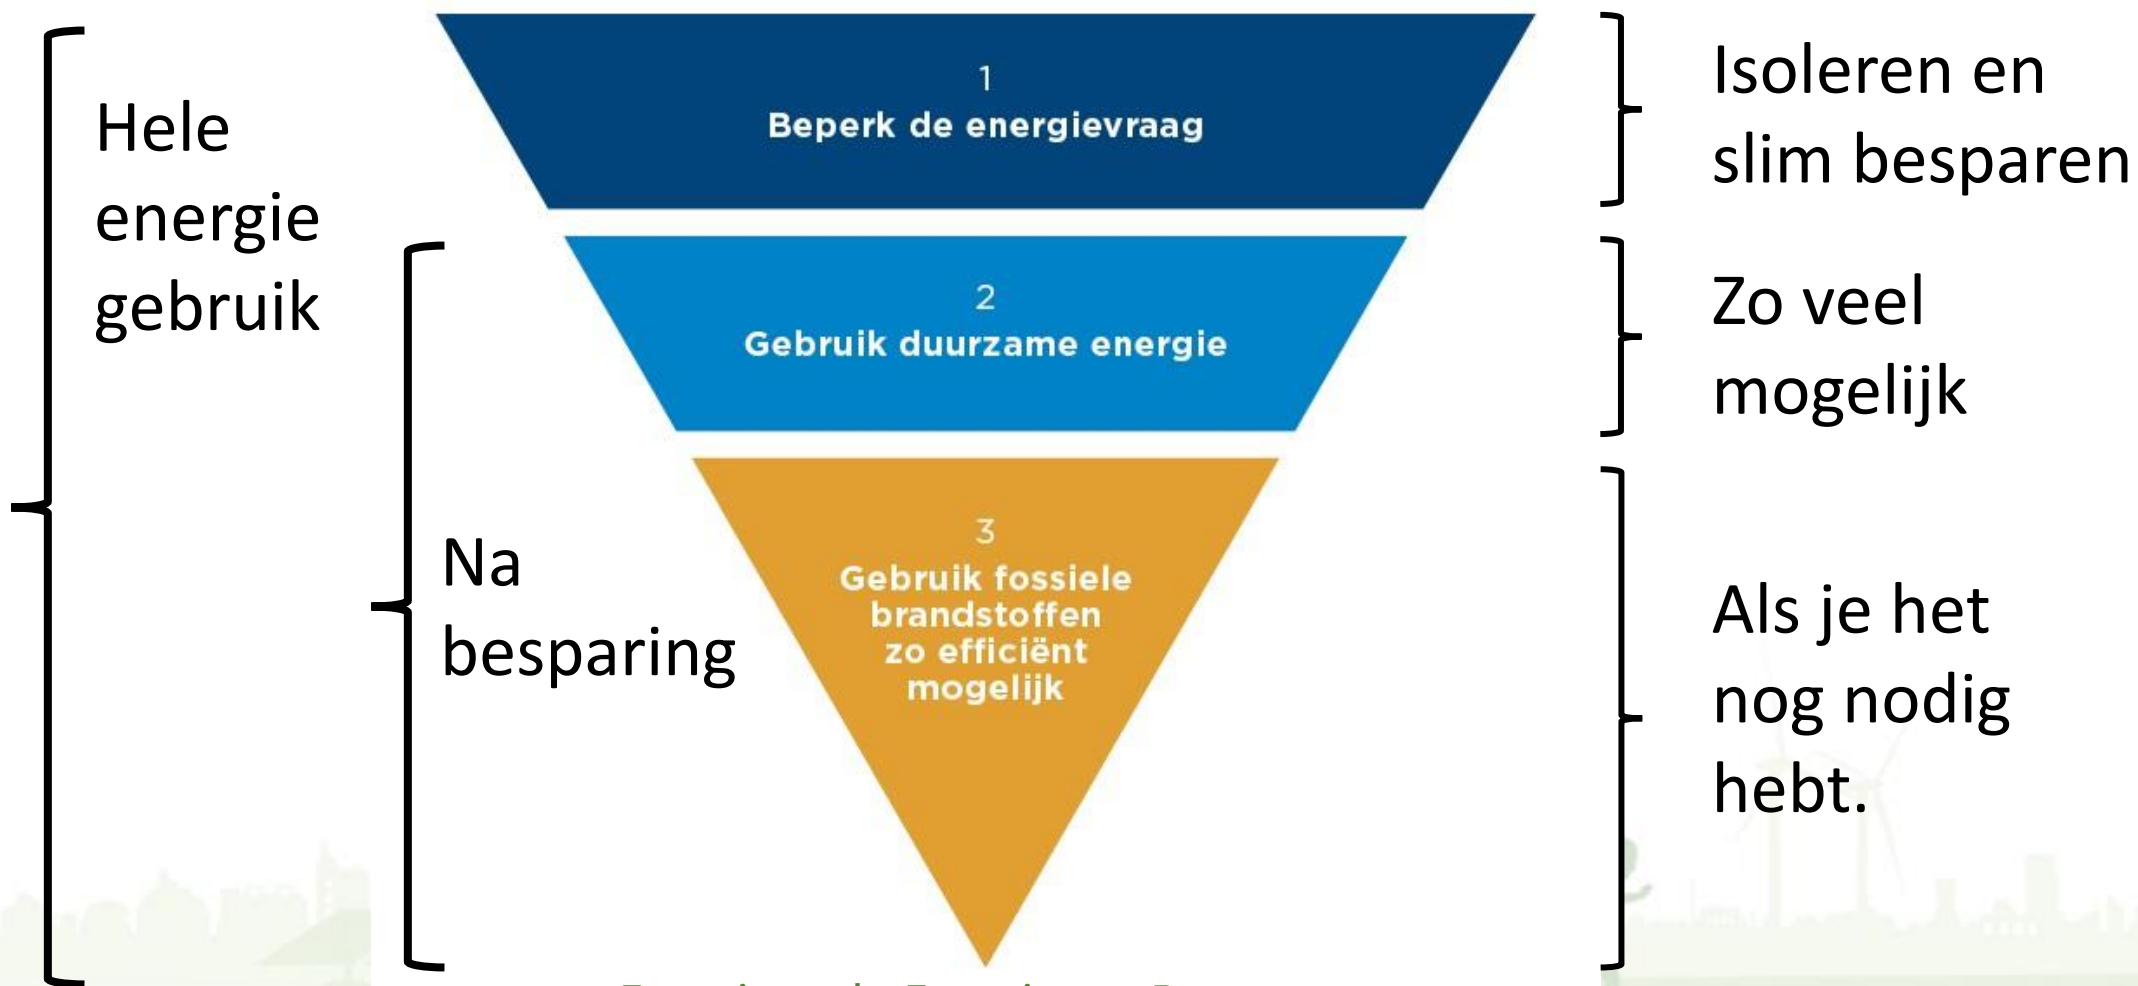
Hele energie gebruik

1
Beperk de energievraag

Isoleren en slim besparen

2
Gebruik duurzame energie

Zo veel mogelijk

Na besparing

3
Gebruik fossiele brandstoffen zo efficiënt mogelijk

Als je het nog nodig hebt.

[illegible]